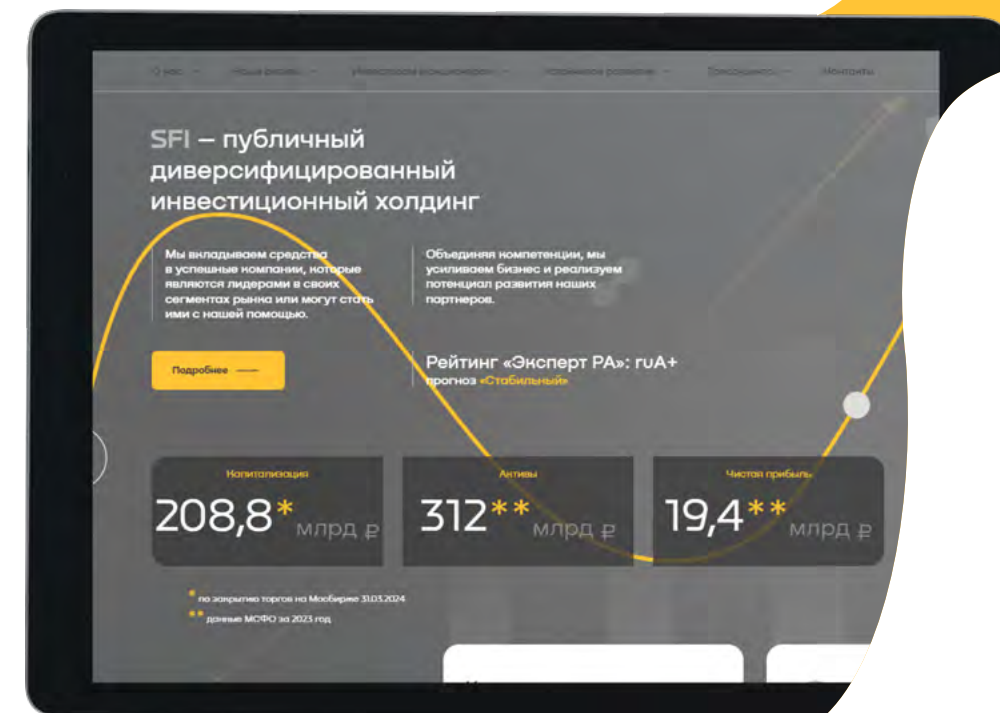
О нас	Наш фокус	Инвесторам и акционерам	Устойчивое развитие	Пресс-центр	Контакты

SFI – публичный диверсифицированный инвестиционный холдинг

Мы вкладываем средства в успешные компании, которые являются лидерами в своих сегментах рынка или могут стать ими с нашей помощью.

Объединяя компетенции, мы усиливаем бизнес и реализуем потенциал развития наших партнеров.

Подробнее

Рейтинг «Эксперт РА»: ruA+
прогноз «Стабильный»

Капитализация
208,8* млрд ₽

Активы
312** млрд ₽

Чистая прибыль
19,4** млрд ₽

* по закрытию торгов на Мосбирже 31.03.2024
** данные МСФО за 2023 год